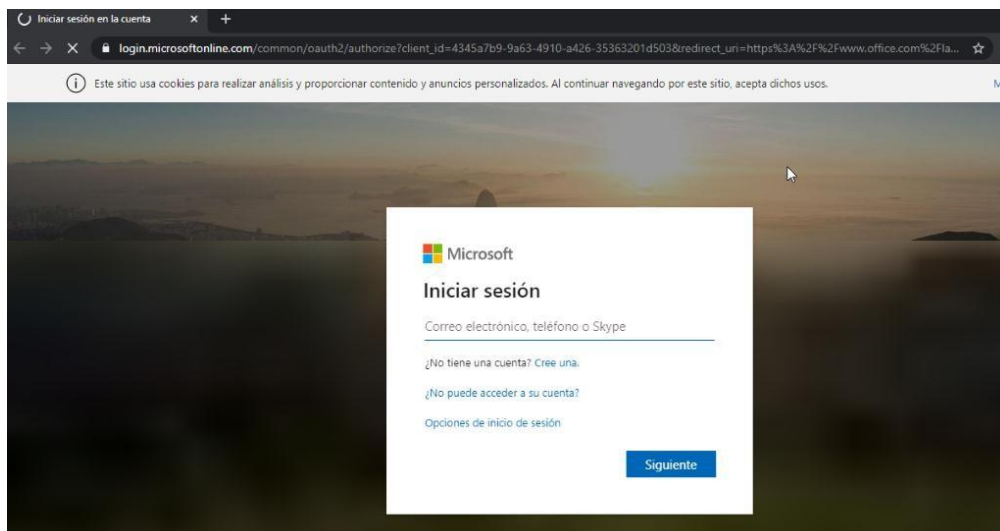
Iniciar sesión en la cuenta ×  +

login.microsoftonline.com/common/oauth2/authorize?client_id=4345a7b9-9a63-4910-a426-35363201d503&redirect_uri=https%3A%2F%2Fwww.office.com%2Fla...

Este sitio usa cookies para realizar análisis y proporcionar contenido y anuncios personalizados. Al continuar navegando por este sitio, acepta dichos usos.

M

Microsoft

Iniciar sesión

Correo electrónico, teléfono o Skype

¿No tiene una cuenta? Cree una.

¿No puede acceder a su cuenta?

Opciones de inicio de sesión

Siguiente